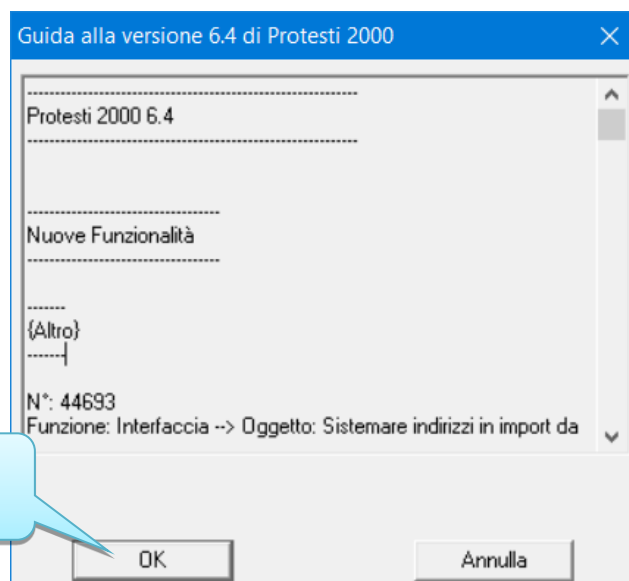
Guida alla versione 6.4 di Protesti 2000

----------------------------------------------------------
Protesti 2000 6.4
----------------------------------------------------------

----------------------------------
Nuove Funzionalità
----------------------------------

-------
{Altro}
-------

N°: 44693
Funzione: Interfaccia --> Oggetto: Sistemare indirizzi in import da

OK

Annulla